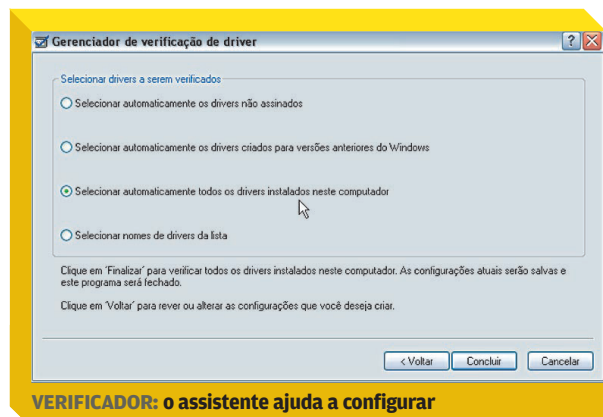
Gerenciador de verificação de driver

?

Selecionar drivers a serem verificados

Selecionar automaticamente os drivers não assinados

Selecionar automaticamente os drivers criados para versões anteriores do Windows

Selecionar automaticamente todos os drivers instalados neste computador

Selecionar nomes de drivers da lista

Clique em 'Finalizar' para verificar todos os drivers instalados neste computador. As configurações atuais serão salvas e este programa será fechado.

Clique em 'Voltar' para rever ou alterar as configurações que você deseja criar.

< Voltar Concluir Cancelar

VERIFICADOR: o assistente ajuda a configurar